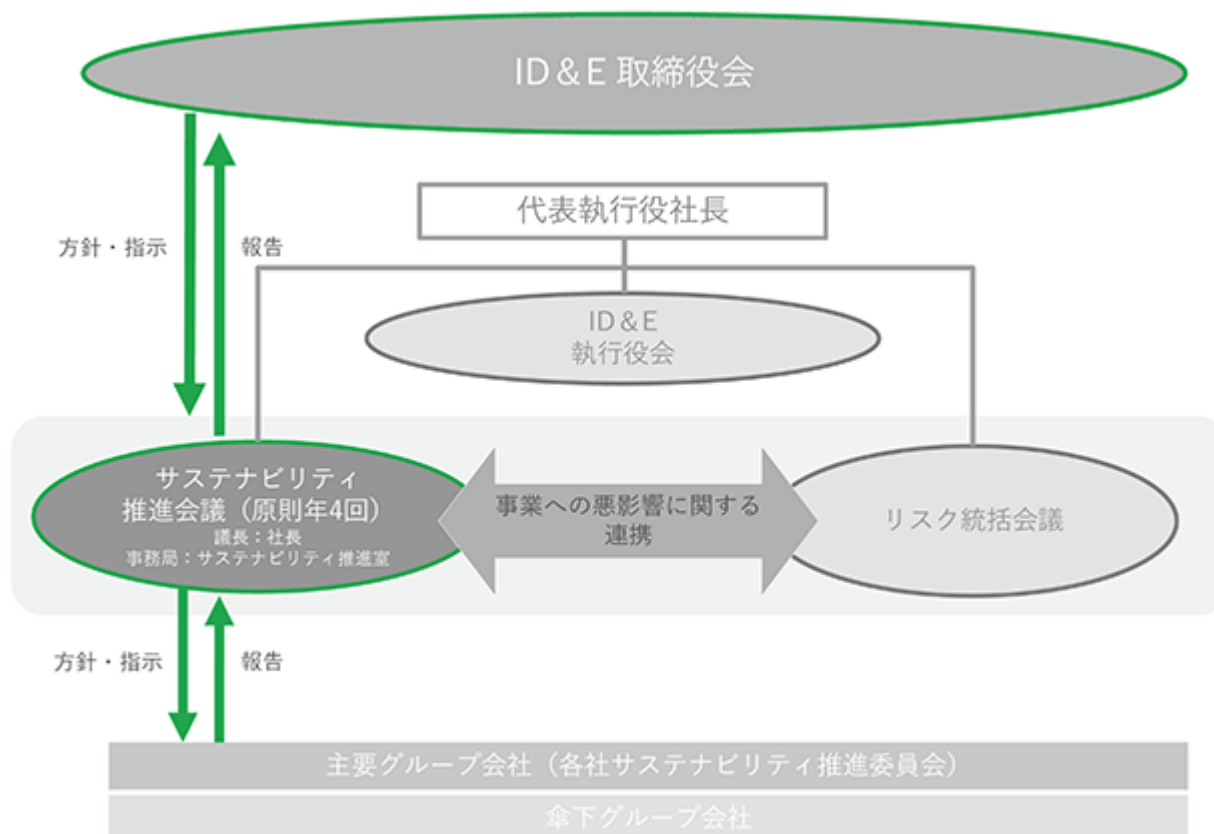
ID＆E 取締役会

方針・指示

報告

代表執行役社長

ID＆E
執行役会

サステナビリティ
推進会議（原則年4回）
議長：社長
事務局：サステナビリティ推進室

事業への悪影響に関する
連携

リスク統括会議

方針・指示

報告

主要グループ会社（各社サステナビリティ推進委員会）

傘下グループ会社